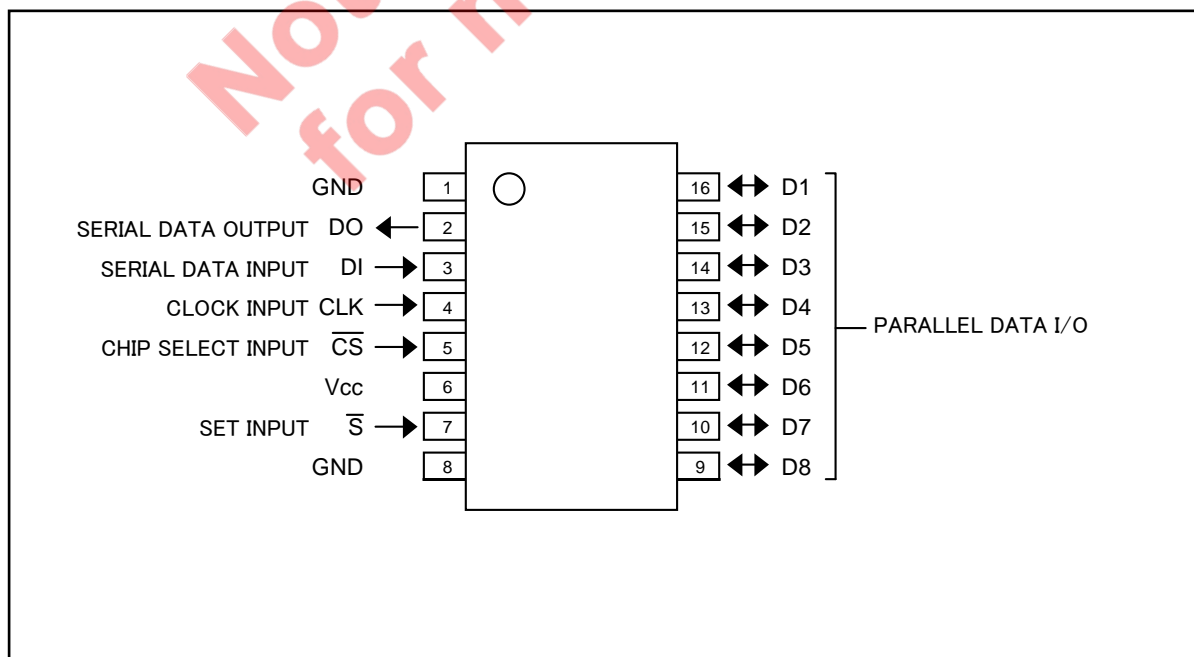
No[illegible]
for n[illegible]

GND 1
SERIAL DATA OUTPUT DO 2
SERIAL DATA INPUT DI 3
CLOCK INPUT CLK 4
CHIP SELECT INPUT $\overline{CS}$ 5
Vcc 6
SET INPUT $\overline{S}$ 7
GND 8

16 D1
15 D2
14 D3
13 D4
12 D5
11 D6
10 D7
9 D8

PARALLEL DATA I/O